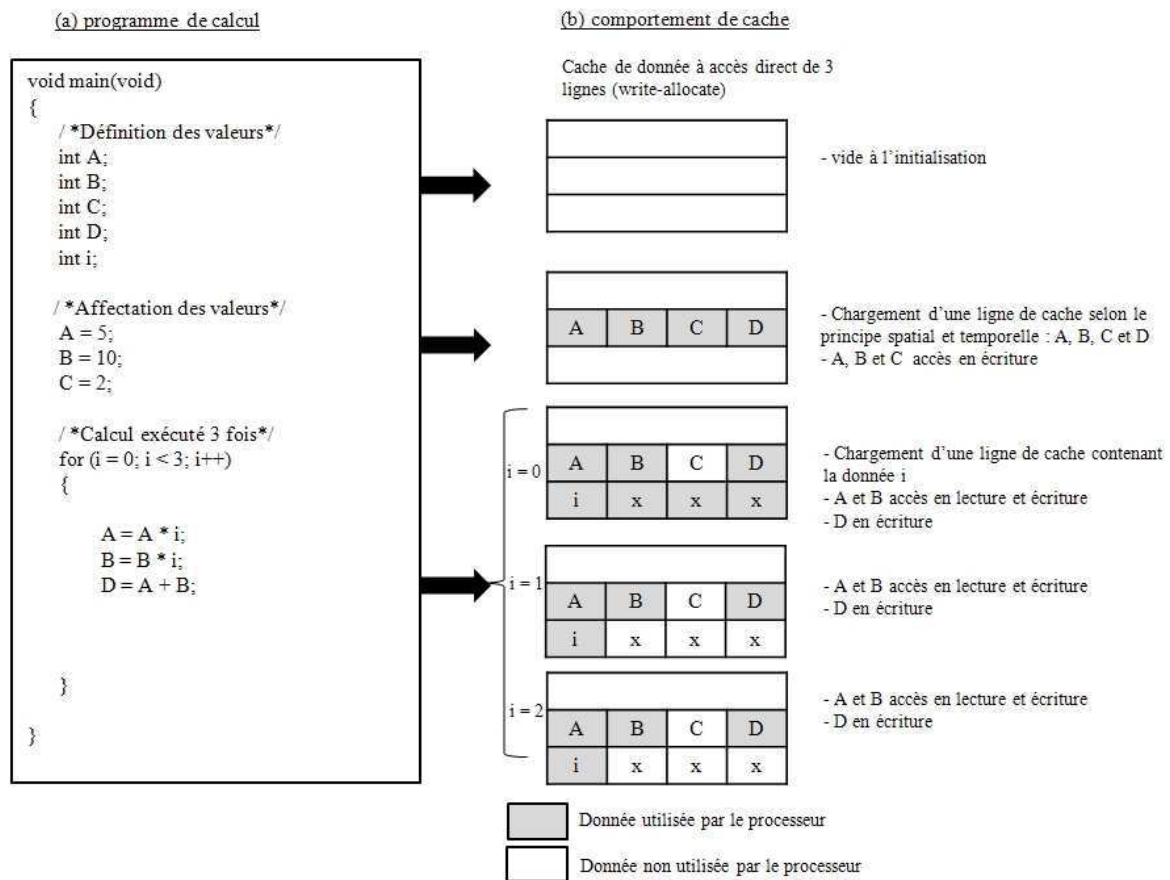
(a) programme de calcul

void main(void)
{
/ *Définition des valeurs*/
int A;
int B;
int C;
int D;
int i;

/ *Affectation des valeurs*/
A = 5;
B = 10;
C = 2;

/ *Calcul exécuté 3 fois*/
for (i = 0; i < 3; i++)
{

A = A * i;
B = B * i;
D = A + B;

}

}

(b) comportement de cache

Cache de donnée à accès direct de 3 lignes (write-allocate)

- vide à l'initialisation

| A | B | C | D |
|---|---|---|---|

- Chargement d'une ligne de cache selon le principe spatial et temporelle : A, B, C et D
- A, B et C accès en écriture

i = 0

| A | B | C | D |
|---|---|---|---|
| i | x | x | x |

- Chargement d'une ligne de cache contenant la donnée i
- A et B accès en lecture et écriture
- D en écriture

i = 1

| A | B | C | D |
|---|---|---|---|
| i | x | x | x |

- A et B accès en lecture et écriture
- D en écriture

i = 2

| A | B | C | D |
|---|---|---|---|
| i | x | x | x |

- A et B accès en lecture et écriture
- D en écriture

Donnée utilisée par le processeur

Donnée non utilisée par le processeur